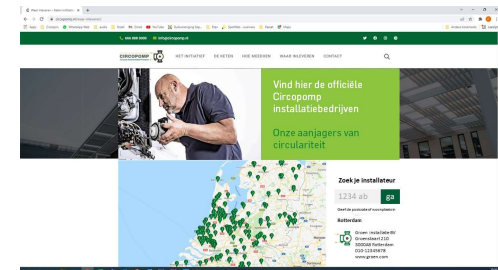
Maps Viewers - Neem contact ×

circopompdev.nl/kaart-installateur

Apps Circopomp WhatsApp Web apple Finder Mail YouTube Boekenzaring ligt... Map Spotified - overview Maps

Andere bladwijzers

088 808 0000 info@circopomp.nl

CIRCOPOMP

HET INITIATIEF DE KETEN HOE MEEDOEN WAAR INLEVEREN CONTACT

Vind hier de officiële Circopomp installatiebedrijven

Onze aanjagers van circulariteit

Zoek je installateur

1234 ab ga

Geef de postcode of woonplaats in

Rotterdam:

Groen installatie BV
Groenstraat 210
3000AB Rotterdam
010-1234578
www.groen.com